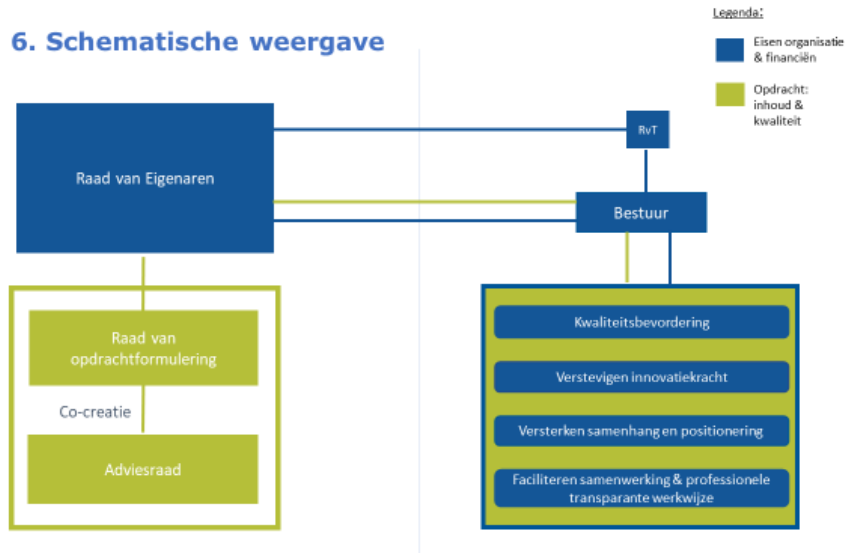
6. Schematische weergave

Legenda:

Eisen organisatie & financiën

Opdracht: inhoud & kwaliteit

Raad van Eigenaren

RvT

Bestuur

Raad van opdrachtformulering

Co-creatie

Adviesraad

Kwaliteitsbevordering

Verstevigen innovatiekracht

Versterken samenhang en positionering

Faciliteren samenwerking & professionele transparante werkwijze